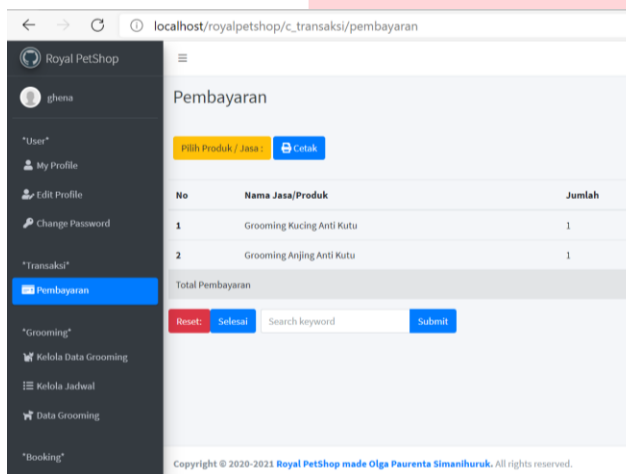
localhost/royalpetshop/c_transaksi/pembayaran

Royal PetShop

ghena

*User*

My Profile

Edit Profile

Change Password

*Transaksi*

Pembayaran

*Grooming*

Kelola Data Grooming

Kelola Jadwal

Data Grooming

*Booking*

≡

Pembayaran

Pilih Produk / Jasa :

Cetak

| No | Nama Jasa/Produk | Jumlah |
|---|---|---|
| 1 | Grooming Kucing Anti Kutu | 1 |
| 2 | Grooming Anjing Anti Kutu | 1 |
| Total Pembayaran | | |

Reset:

Selesai

Search keyword

Submit

Copyright © 2020-2021 Royal PetShop made Olga Paurenta Simanihuruk. All rights reserved.